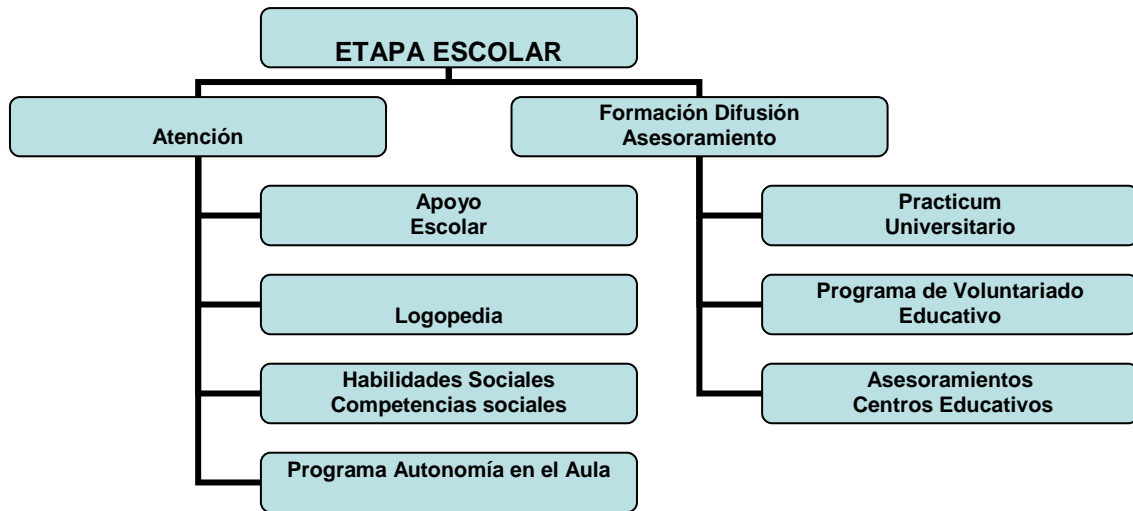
ETAPA ESCOLAR

Atención

Formación Difusión
Asesoramiento

Apoyo
Escolar

Logopedia

Habilidades Sociales
Competencias sociales

Programa Autonomía en el Aula

Practicum
Universitario

Programa de Voluntariado
Educativo

Asesoramientos
Centros Educativos